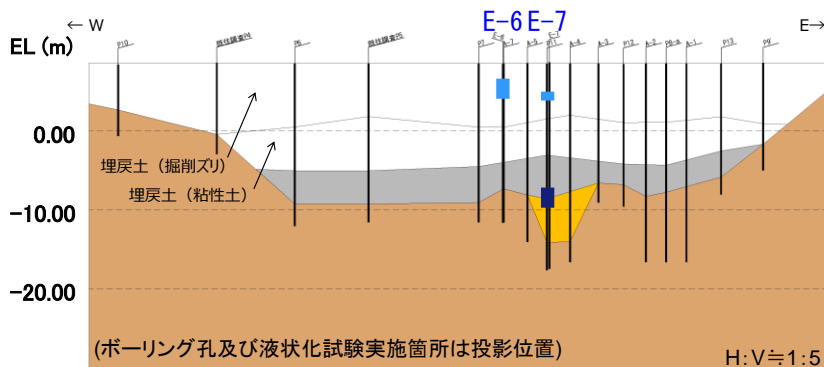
← W

E-6 E-7

E→

EL (m)

P10

既往調査R4

P6

既往調査R5

P7

E-6

A-7

A-5

E-7

A-6

A-3

P12

A-2

P8-a

A-1

P13

P9

0.00

-10.00

-20.00

埋戻土（掘削ズリ）

埋戻土（粘性土）

(ボーリング孔及び液状化試験実施箇所は投影位置)

H:V≒1:5